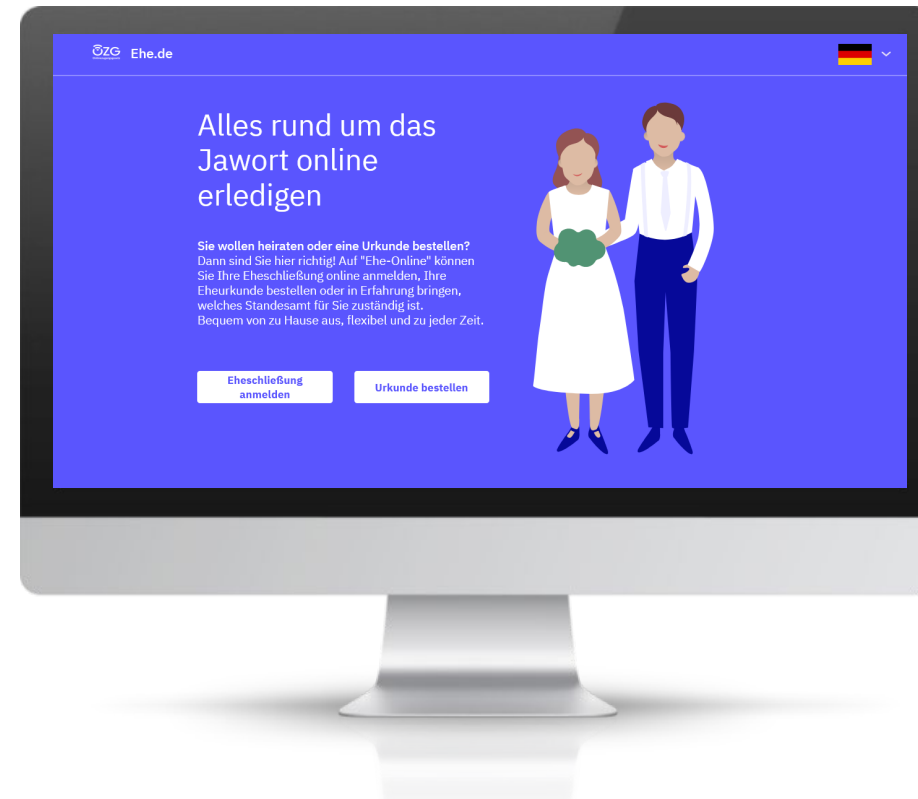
ÖZG Ehe.de

Alles rund um das Jawort online erledigen

**Sie wollen heiraten oder eine Urkunde bestellen?**
Dann sind Sie hier richtig! Auf "Ehe-Online" können Sie Ihre Eheschließung online anmelden, Ihre Eheurkunde bestellen oder in Erfahrung bringen, welches Standesamt für Sie zuständig ist.
Bequem von zu Hause aus, flexibel und zu jeder Zeit.

Eheschließung anmelden

Urkunde bestellen